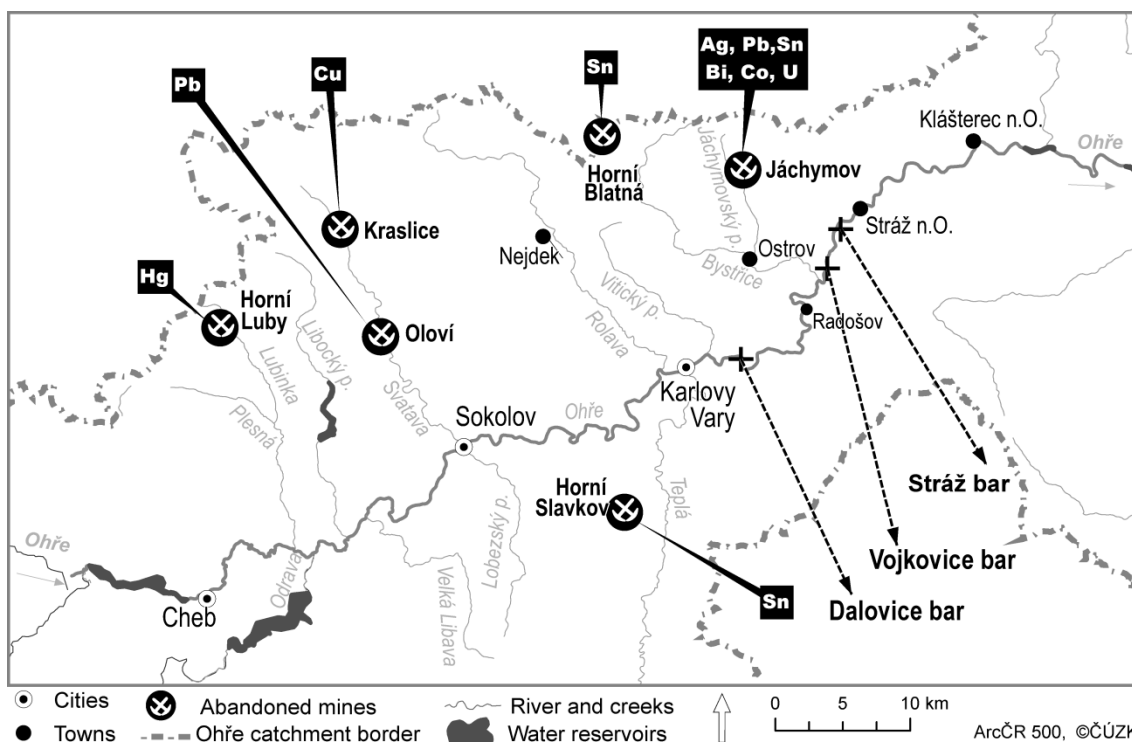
Pb
Cu
Sn
Ag, Pb,Sn
Bi, Co, U
Klášterec n.O.
Ohře
Horní Blatná
Jáchymov
Jáchymovský p.
Kraslice
Stráž n.O.
Nejdek
Ostrov
Bystřice
Hg
Horní Luby
Oloví
Vitický p.
Rolava
Radošov
Lubinka
Libocký p.
Svatava
Plesná
Karlovy Vary
Sokolov
Ohře
Stráž bar
Horní Slavkov
Teplá
Lobezský p.
Vojkovice bar
Ohře
Odrava
Velká Libava
Sn
Dalovice bar
Cheb

Cities
Abandoned mines
River and creeks
0 5 10 km
Towns
Ohře catchment border
Water reservoirs
ArcČR 500, ©ČÚZK